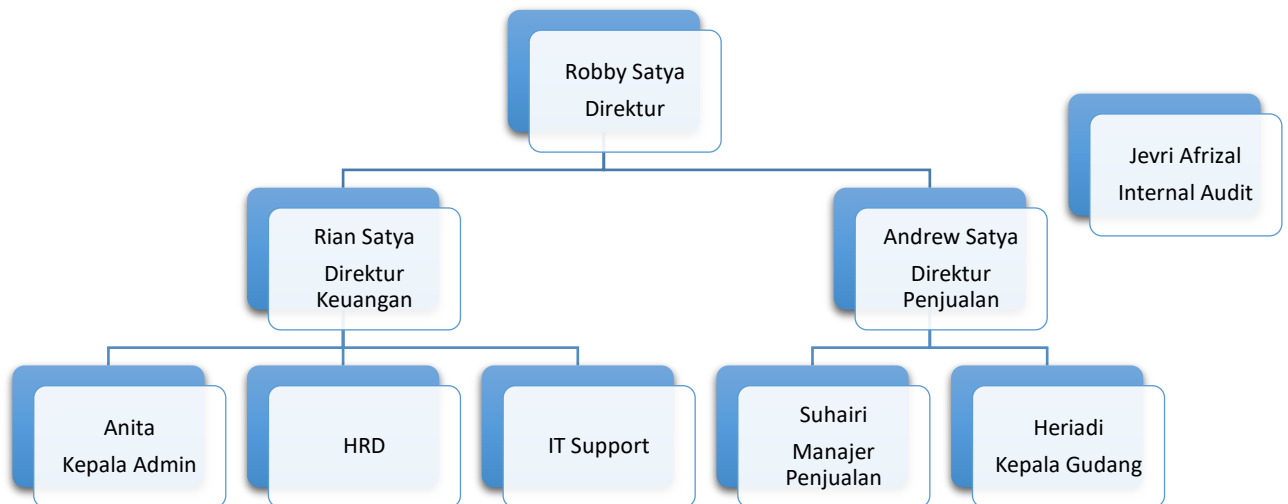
Robby Satya
Direktur

Jevri Afrizal
Internal Audit

Rian Satya
Direktur Keuangan

Andrew Satya
Direktur Penjualan

Anita
Kepala Admin

HRD

IT Support

Suhairi
Manajer Penjualan

Heriadi
Kepala Gudang